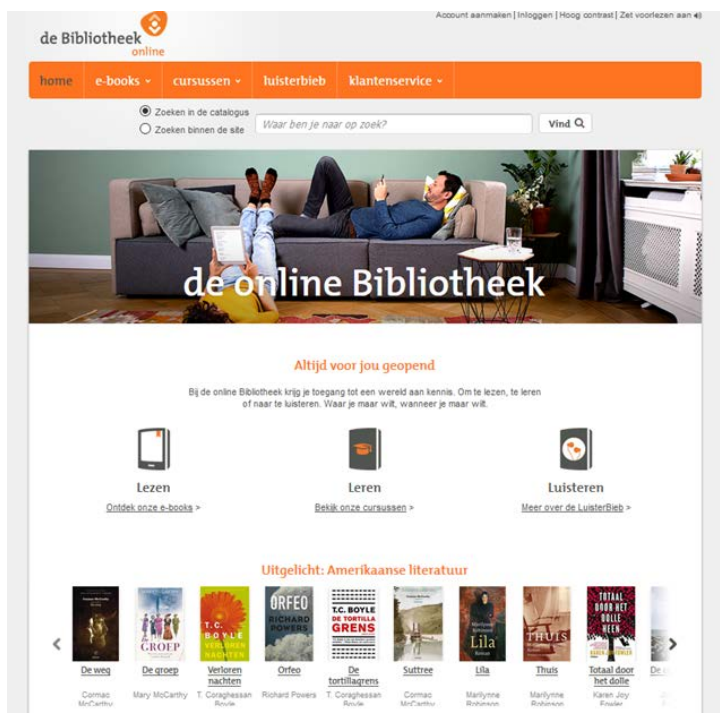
de Bibliotheek online

Account aanmaken | Inloggen | Hoog contrast | Zet voorlezen aan

home | e-books | cursussen | luisterbieb | klantenservice

Zoeken in de catalogus
Zoeken binnen de site
Waar ben je naar op zoek?
Vind

de online Bibliotheek

Altijd voor jou geopend

Bij de online Bibliotheek krijg je toegang tot een wereld aan kennis. Om te lezen, te leren of naar te luisteren. Waar je maar wilt, wanneer je maar wilt.

Lezen
Ontdek onze e-books >

Leren
Bekijk onze cursussen >

Luisteren
Meer over de LuisterBieb >

Uitgelicht: Amerikaanse literatuur

De weg
Cormac McCarthy

GROEP
De groep
Mary McCarthy

T.C. BOYLE VERLOREN NACHTEN
Verloren nachten
T. Coraghessan Boyle

ORFEO RICHARD POWERS
Orfeo
Richard Powers

T.C. BOYLE DE TORTILLA GRENS
De tortillagrens
T. Coraghessan Boyle

Suttree
Cormac McCarthy

Lila
Lila
Marilynne Robinson

THUIS
Thuis
Marilynne Robinson

TOTAAL DOOR HET DOLLE HEEN
Totaal door het dolle
Karen Joy Fowler

De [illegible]